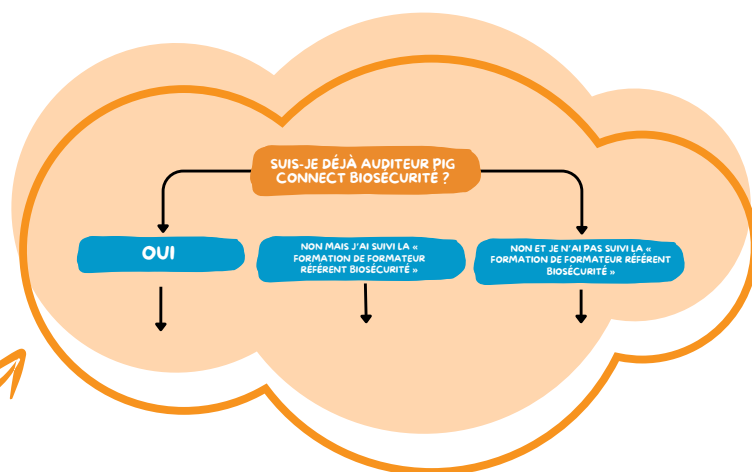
SUIS-JE DÉJÀ AUDITEUR PIG CONNECT BIOSÉCURITÉ ?

OUI

NON MAIS J'AI SUIVI LA « FORMATION DE FORMATEUR RÉFÉRENT BIOSÉCURITÉ »

NON ET JE N'AI PAS SUIVI LA « FORMATION DE FORMATEUR RÉFÉRENT BIOSÉCURITÉ »